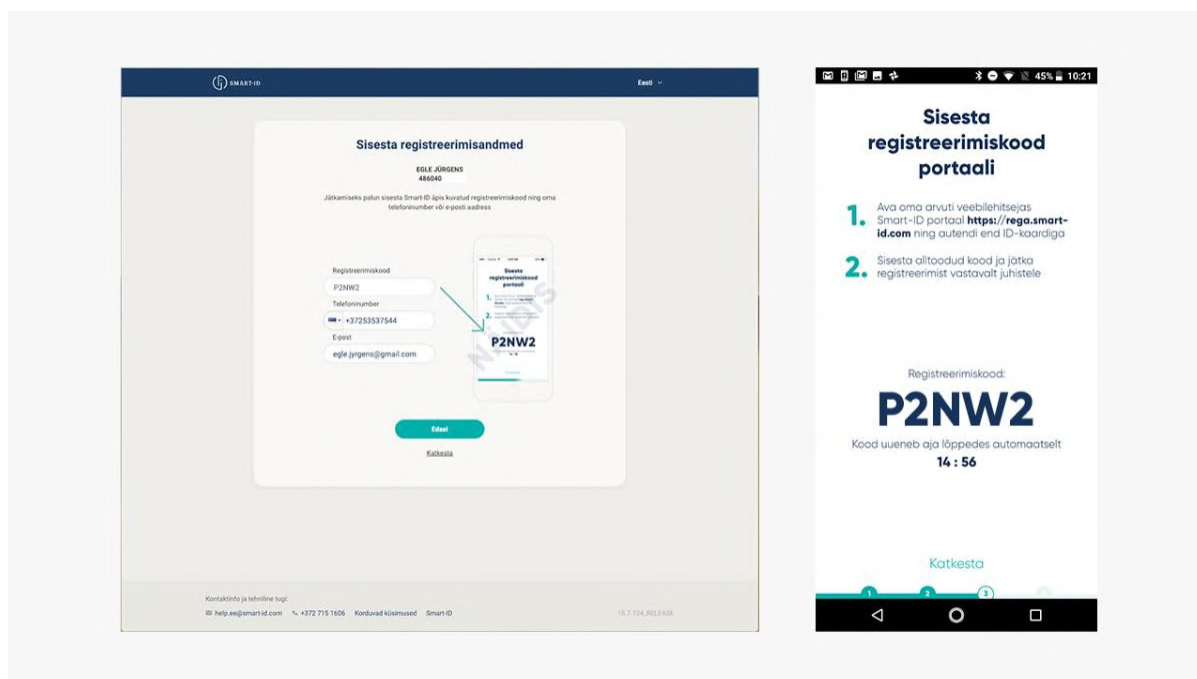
SMART-ID

Eesti

Sisesta registreerimisandmed

EGLE JÜRGENS
486040

Jätkamiseks palun sisesta Smart-ID äpis kuvatud registreerimiskood ning oma telefoninumber või e-posti aadress

Registreerimiskood
P2NW2
Telefoninumber
+37253537544
E-post
egle.jyrgens@gmail.com

Sisesta registreerimiskood portaali

P2NW2

NÄIDIS

Edasi

Katkesta

Kontaktinfo ja tehniline tugi:
help.ee@smart-id.com +372 715 1606 Korduvad küsimused Smart-ID

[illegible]

45% 10:21

Sisesta registreerimiskood portaali

1. Ava oma arvuti veebilehitsejas Smart-ID portaal **https://rega.smart-id.com** ning autendi end ID-kaardiga

2. Sisesta alltoodud kood ja jätka registreerimist vastavalt juhistele

Registreerimiskood:

P2NW2

Kood uueneb aja lõppedes automaatselt
14 : 56

Katkesta

1 2 3